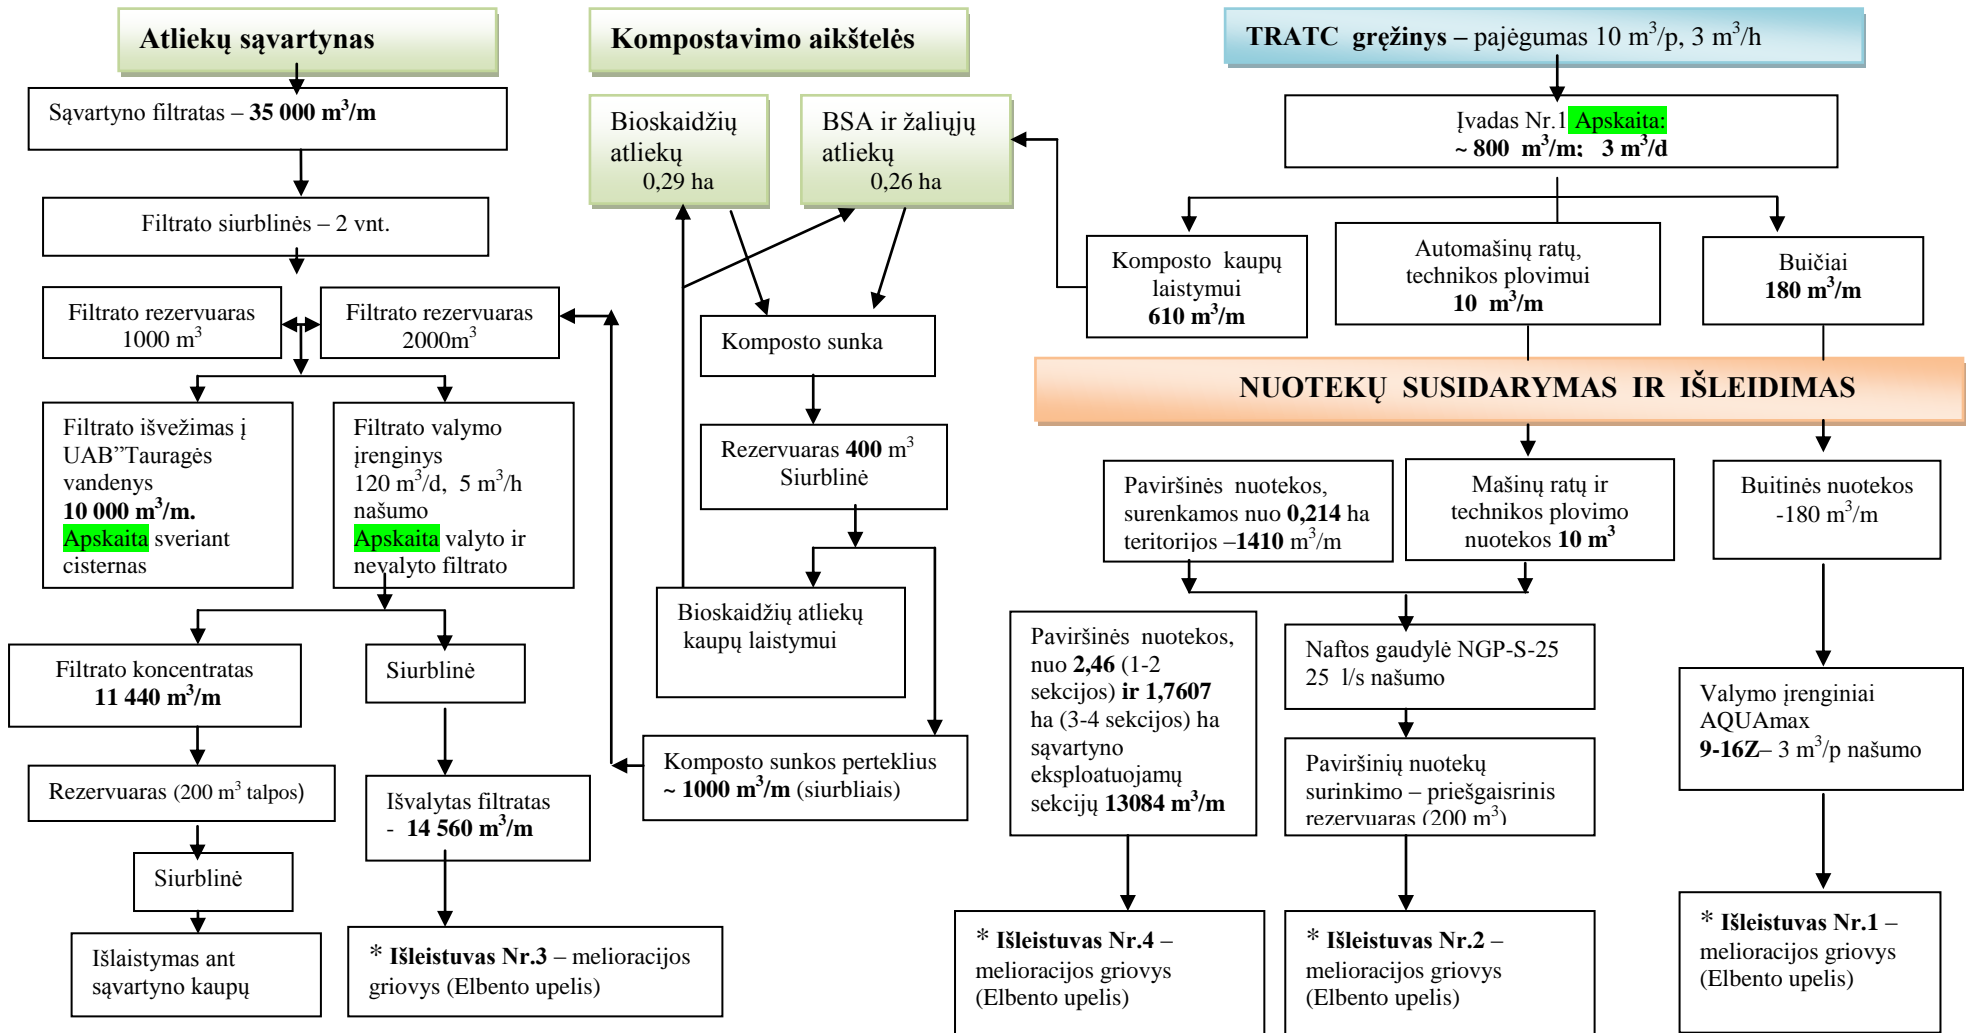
Atliekų sąvartynas

Sąvartyno filtratas – **35 000 m$^3$/m**

Filtrato siurblinės – 2 vnt.

Filtrato rezervuaras 1000 m$^3$

Filtrato rezervuaras 2000m$^3$

Filtrato išvežimas į UAB"Tauragės vandenys **10 000 m$^3$/m.** Apskaita sveriant cisternas

Filtrato valymo įrenginys 120 m$^3$/d, 5 m$^3$/h našumo Apskaita valyto ir nevalyto filtrato

Filtrato koncentratas **11 440 m$^3$/m**

Siurblinė

Rezervuaras (200 m$^3$ talpos)

Išvalytas filtratas - **14 560 m$^3$/m**

Siurblinė

Išlaistymas ant sąvartyno kaupų

* **Išleistuvas Nr.3** – melioracijos griovys (Elbento upelis)

Kompostavimo aikštelės

Bioskaidžių atliekų 0,29 ha

BSA ir žaliųjų atliekų 0,26 ha

Komposto sunka

Rezervuaras **400** m$^3$ Siurblinė

Bioskaidžių atliekų kaupų laistymui

Komposto sunkos perteklius **~ 1000 m$^3$/m** (siurbliais)

**TRATC gręžinys –** pajėgumas 10 m$^3$/p, 3 m$^3$/h

Įvadas Nr.1 Apskaita: **~ 800 m$^3$/m; 3 m$^3$/d**

Komposto kaupų laistymui **610 m$^3$/m**

Automašinų ratų, technikos plovimui **10 m$^3$/m**

Buičiai **180 m$^3$/m**

**NUOTEKŲ SUSIDARYMAS IR IŠLEIDIMAS**

Paviršinės nuotekos, surenkamos nuo **0,214** ha teritorijos –**1410** m$^3$/m

Mašinų ratų ir technikos plovimo nuotekos **10 m$^3$**

Buitinės nuotekos -180 m$^3$/m

Paviršinės nuotekos, nuo **2,46** (1-2 sekcijos) **ir 1,7607** ha (3-4 sekcijos) ha sąvartyno eksploatuojamų sekcijų **13084 m$^3$/m**

Naftos gaudylė NGP-S-25 25 l/s našumo

Paviršinių nuotekų surinkimo – priešgaisrinis rezervuaras (200 m$^3$)

Valymo įrenginiai AQUAmax **9-16Z**– 3 m$^3$/p našumo

* **Išleistuvas Nr.4** – melioracijos griovys (Elbento upelis)

* **Išleistuvas Nr.2** – melioracijos griovys (Elbento upelis)

* **Išleistuvas Nr.1** – melioracijos griovys (Elbento upelis)